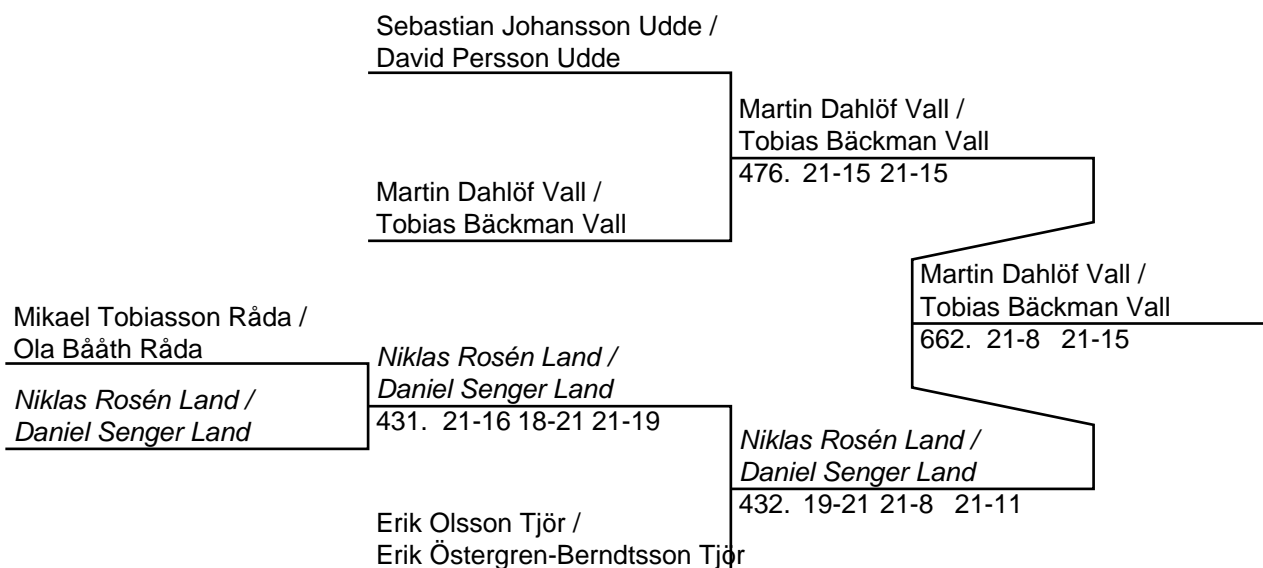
Sebastian Johansson Udde / David Persson Udde

Martin Dahlöf Vall / Tobias Bäckman Vall

Martin Dahlöf Vall / Tobias Bäckman Vall
476. 21-15 21-15

Martin Dahlöf Vall / Tobias Bäckman Vall
662. 21-8 21-15

Mikael Tobiasson Råda / Ola Bååth Råda

*Niklas Rosén Land / Daniel Senger Land*

*Niklas Rosén Land / Daniel Senger Land*
431. 21-16 18-21 21-19

*Niklas Rosén Land / Daniel Senger Land*
432. 19-21 21-8 21-11

Erik Olsson Tjör / Erik Östergren-Berndtsson Tjör